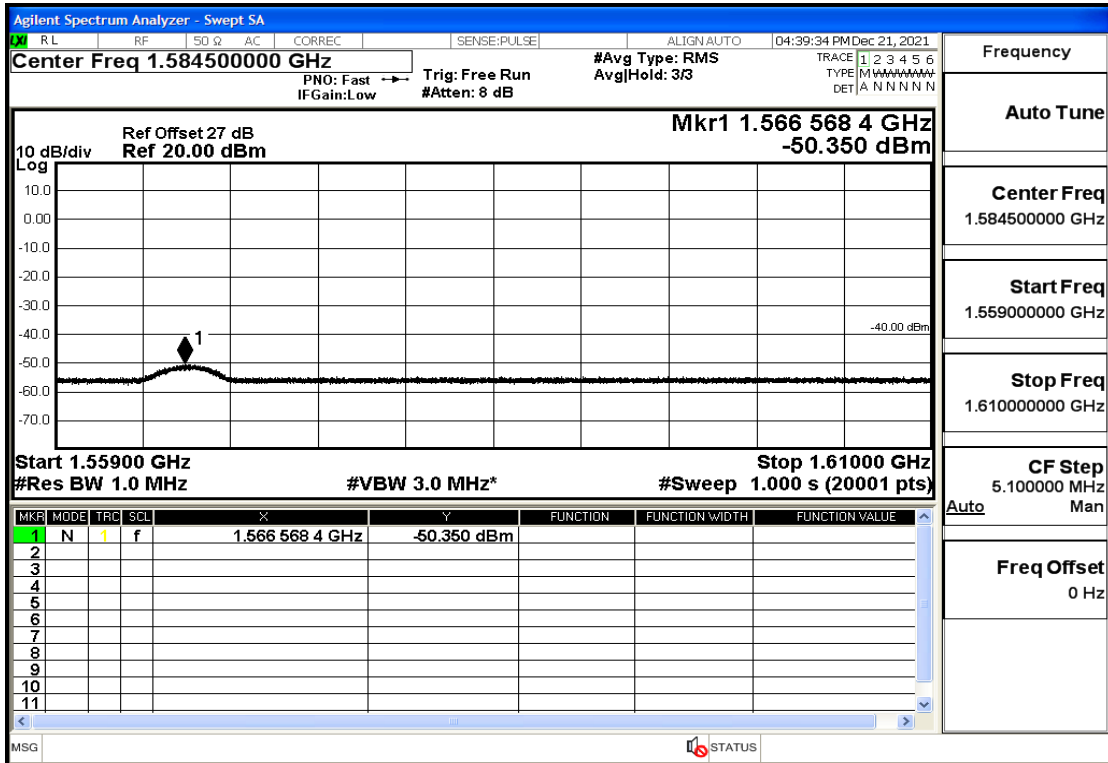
Agilent Spectrum Analyzer - Swept SA

LXI RL RF 50 Ω AC CORREC SENSE:PULSE ALIGN AUTO 04:39:34 PM Dec 21, 2021

Center Freq 1.584500000 GHz

PNO: Fast IFGain:Low

Trig: Free Run #Atten: 8 dB

#Avg Type: RMS Avg|Hold: 3/3

TRACE 1 2 3 4 5 6 TYPE M WWWWW DET A N N N N N

Frequency

Ref Offset 27 dB

10 dB/div Ref 20.00 dBm

Log

Mkr1 1.566 568 4 GHz -50.350 dBm

10.0
0.00
-10.0
-20.0
-30.0
-40.0
-50.0
-60.0
-70.0

-40.00 dBm

1

Start 1.55900 GHz

#Res BW 1.0 MHz

#VBW 3.0 MHz*

Stop 1.61000 GHz

#Sweep 1.000 s (20001 pts)

| MKR | MODE | TRC | SCL | X | Y | FUNCTION | FUNCTION WIDTH | FUNCTION VALUE |
|---|---|---|---|---|---|---|---|---|
| 1 | N | 1 | f | 1.566 568 4 GHz | -50.350 dBm | | | |
| 2 | | | | | | | | |
| 3 | | | | | | | | |
| 4 | | | | | | | | |
| 5 | | | | | | | | |
| 6 | | | | | | | | |
| 7 | | | | | | | | |
| 8 | | | | | | | | |
| 9 | | | | | | | | |
| 10 | | | | | | | | |
| 11 | | | | | | | | |

Auto Tune

Center Freq 1.584500000 GHz

Start Freq 1.559000000 GHz

Stop Freq 1.610000000 GHz

CF Step 5.100000 MHz Auto Man

Freq Offset 0 Hz

MSG

STATUS